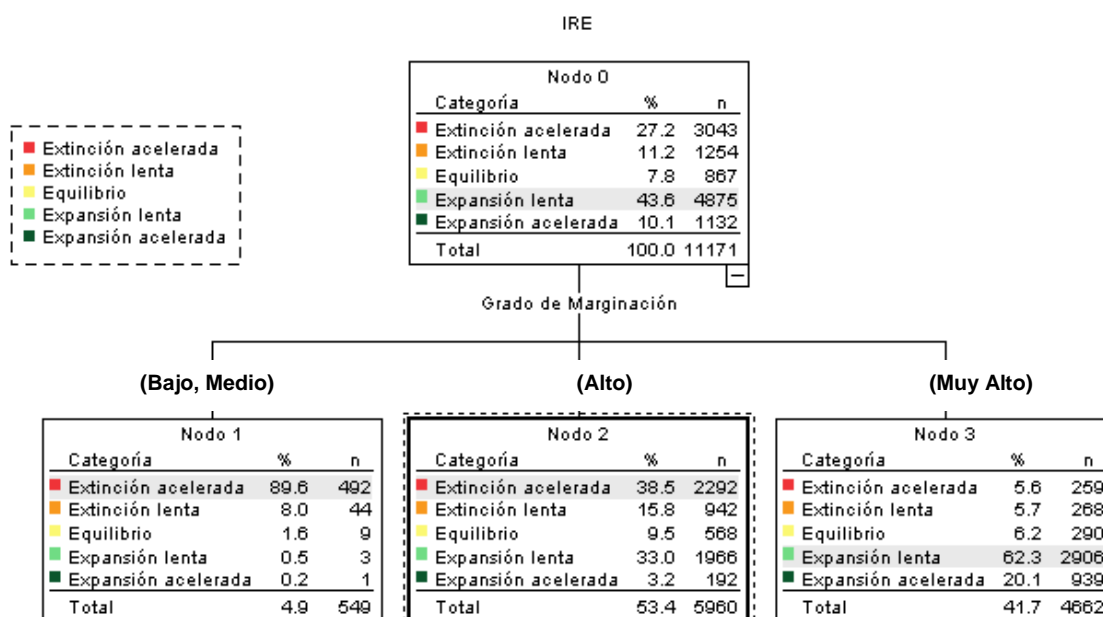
IRE

Extinción acelerada
Extinción lenta
Equilibrio
Expansión lenta
Expansión acelerada

Nodo 0

| Categoría | % | n |
|---|---|---|
| Extinción acelerada | 27.2 | 3043 |
| Extinción lenta | 11.2 | 1254 |
| Equilibrio | 7.8 | 867 |
| Expansión lenta | 43.6 | 4875 |
| Expansión acelerada | 10.1 | 1132 |
| Total | 100.0 | 11171 |

Grado de Marginación

(Bajo, Medio)

Nodo 1

| Categoría | % | n |
|---|---|---|
| Extinción acelerada | 89.6 | 492 |
| Extinción lenta | 8.0 | 44 |
| Equilibrio | 1.6 | 9 |
| Expansión lenta | 0.5 | 3 |
| Expansión acelerada | 0.2 | 1 |
| Total | 4.9 | 549 |

(Alto)

Nodo 2

| Categoría | % | n |
|---|---|---|
| Extinción acelerada | 38.5 | 2292 |
| Extinción lenta | 15.8 | 942 |
| Equilibrio | 9.5 | 568 |
| Expansión lenta | 33.0 | 1966 |
| Expansión acelerada | 3.2 | 192 |
| Total | 53.4 | 5960 |

(Muy Alto)

Nodo 3

| Categoría | % | n |
|---|---|---|
| Extinción acelerada | 5.6 | 259 |
| Extinción lenta | 5.7 | 268 |
| Equilibrio | 6.2 | 290 |
| Expansión lenta | 62.3 | 2906 |
| Expansión acelerada | 20.1 | 939 |
| Total | 41.7 | 4662 |